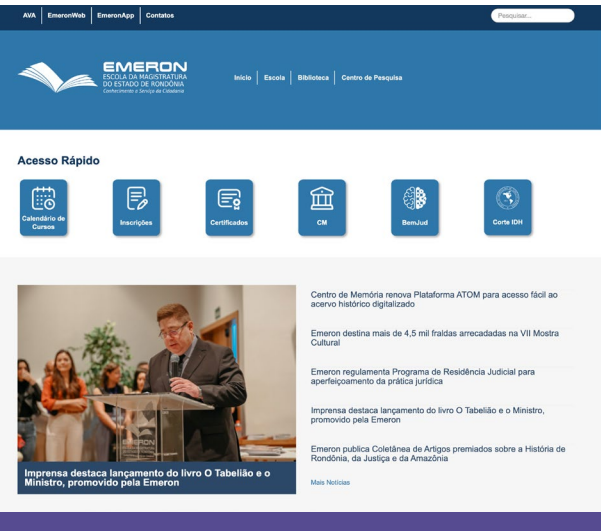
AVA | EmeronWeb | EmeronApp | Contatos

Pesquisar...

EMERON
ESCOLA DA MAGISTRATURA
DO ESTADO DE RONDÔNIA
Conhecimento a Serviço da Cidadania

Início | Escola | Biblioteca | Centro de Pesquisa

Acesso Rápido

Calendário de Cursos

Inscrições

Certificados

CM

BemJud

Corte IDH

Imprensa destaca lançamento do livro O Tabelião e o Ministro, promovido pela Emeron

Centro de Memória renova Plataforma ATOM para acesso fácil ao acervo histórico digitalizado

Emeron destina mais de 4,5 mil fraldas arrecadadas na VII Mostra Cultural

Emeron regulamenta Programa de Residência Judicial para aperfeiçoamento da prática jurídica

Imprensa destaca lançamento do livro O Tabelião e o Ministro, promovido pela Emeron

Emeron publica Coletânea de Artigos premiados sobre a História de Rondônia, da Justiça e da Amazônia

Mais Notícias